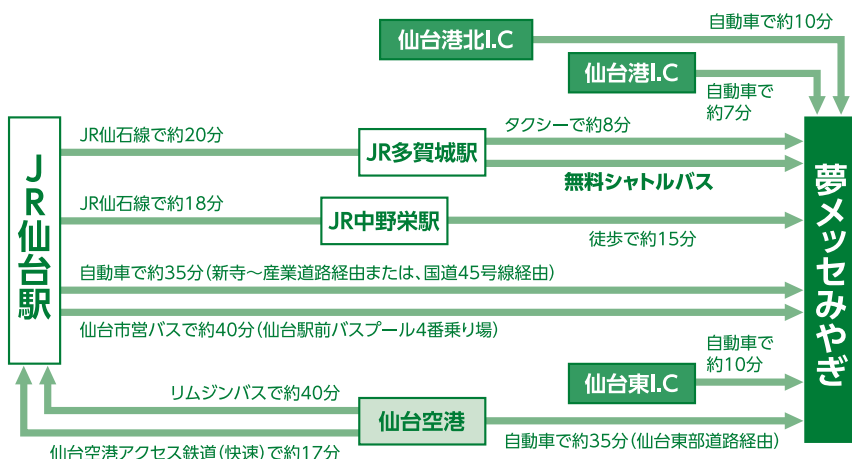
仙台港北I.C
自動車で約10分
仙台港I.C
自動車で約7分
JR仙台駅
JR仙石線で約20分
JR多賀城駅
タクシーで約8分
無料シャトルバス
JR仙石線で約18分
JR中野栄駅
徒歩で約15分
自動車で約35分（新寺～産業道路経由または、国道45号線経由）
仙台市営バスで約40分（仙台駅前バスプール4番乗り場）
自動車で約10分
仙台東I.C
リムジンバスで約40分
仙台空港
仙台空港アクセス鉄道（快速）で約17分
自動車で約35分（仙台東部道路経由）
夢メッセみやぎ